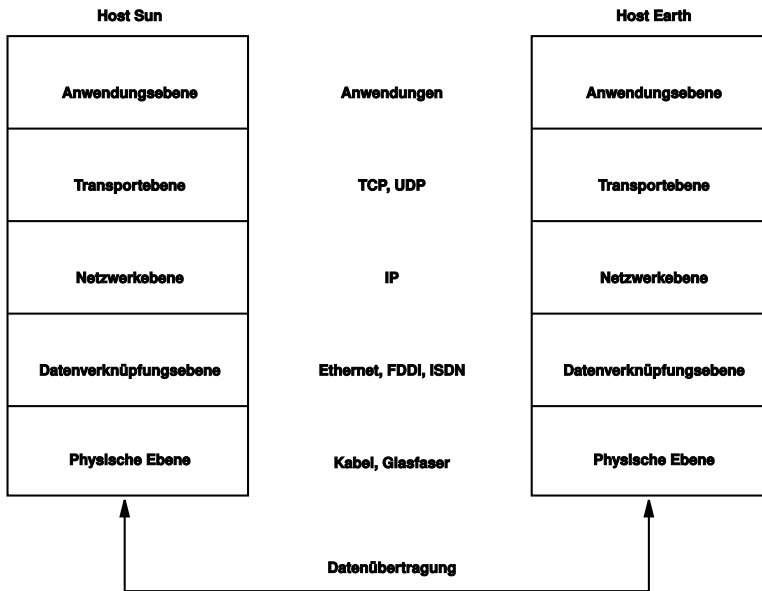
Host Sun

Anwendungsebene

Transportebene

Netzwerkebene

Datenverknüpfungsebene

Physische Ebene

Anwendungen

TCP, UDP

IP

Ethernet, FDDI, ISDN

Kabel, Glasfaser

Host Earth

Anwendungsebene

Transportebene

Netzwerkebene

Datenverknüpfungsebene

Physische Ebene

Datenübertragung